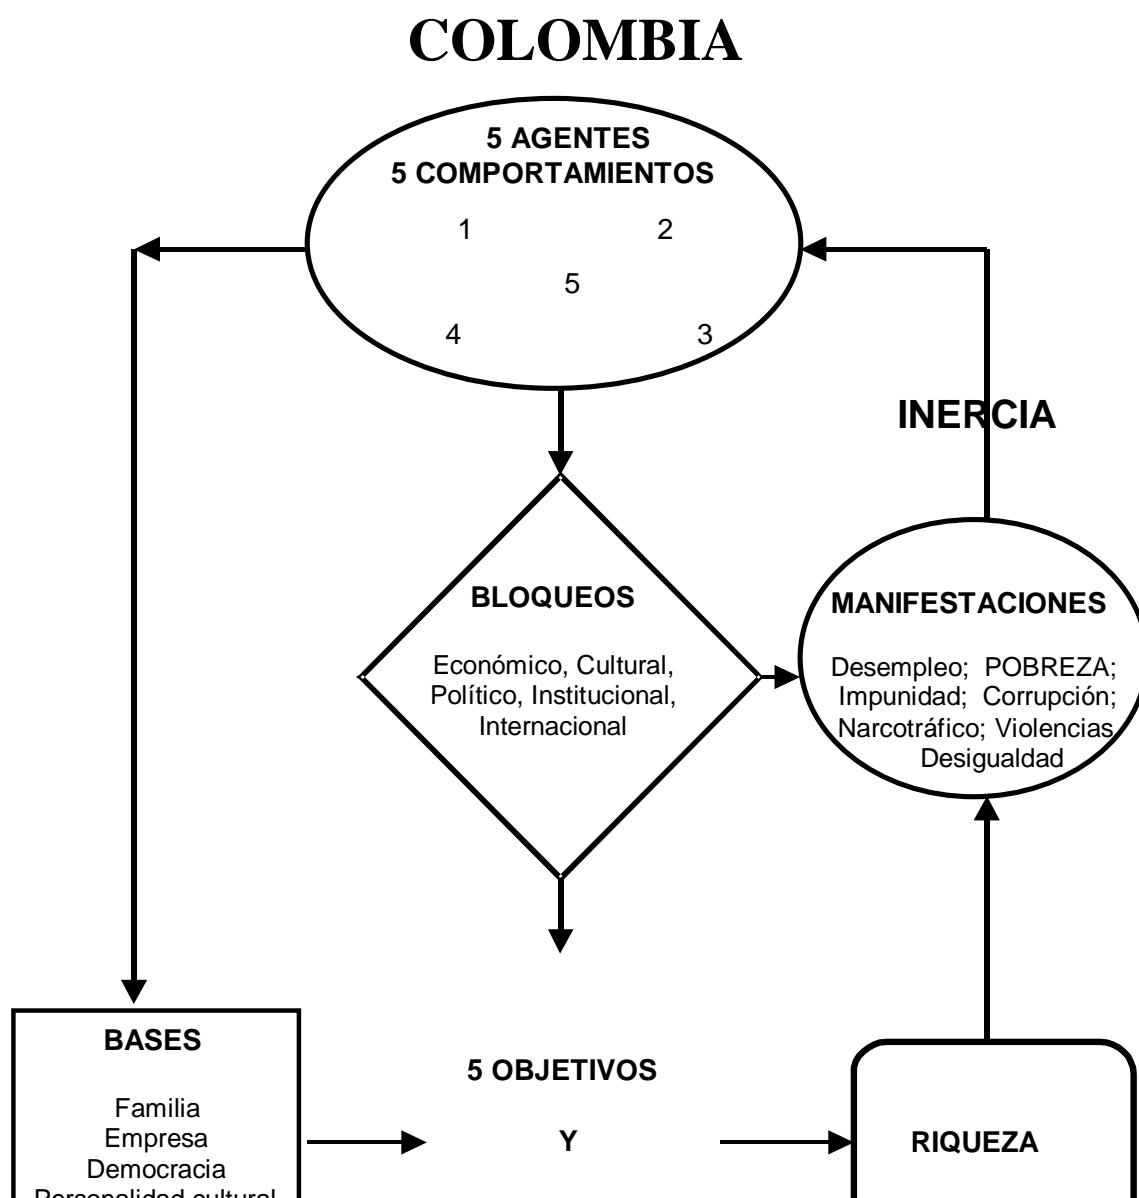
COLOMBIA

5 AGENTES
5 COMPORTAMIENTOS

1 2
5
4 3

INERCIA

BLOQUEOS

Económico, Cultural, Político, Institucional, Internacional

MANIFESTACIONES

Desempleo; POBREZA; Impunidad; Corrupción; Narcotráfico; Violencias Desigualdad

BASES

Familia
Empresa
Democracia
Personalidad cultural

5 OBJETIVOS

Y

RIQUEZA